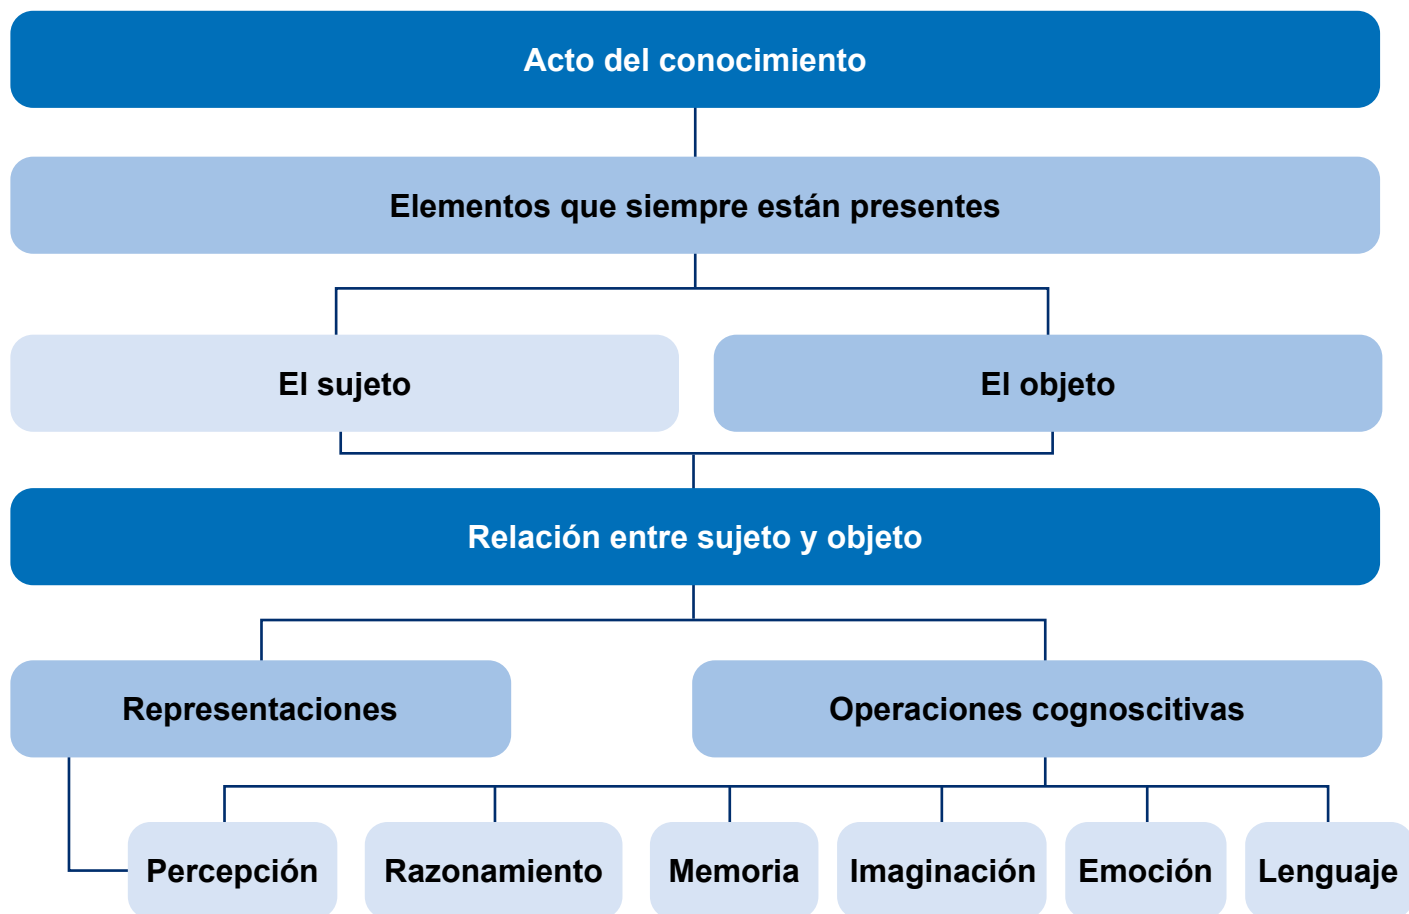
Acto del conocimiento

Elementos que siempre están presentes

El sujeto

El objeto

Relación entre sujeto y objeto

Representaciones

Operaciones cognoscitivas

Percepción

Razonamiento

Memoria

Imaginación

Emoción

Lenguaje